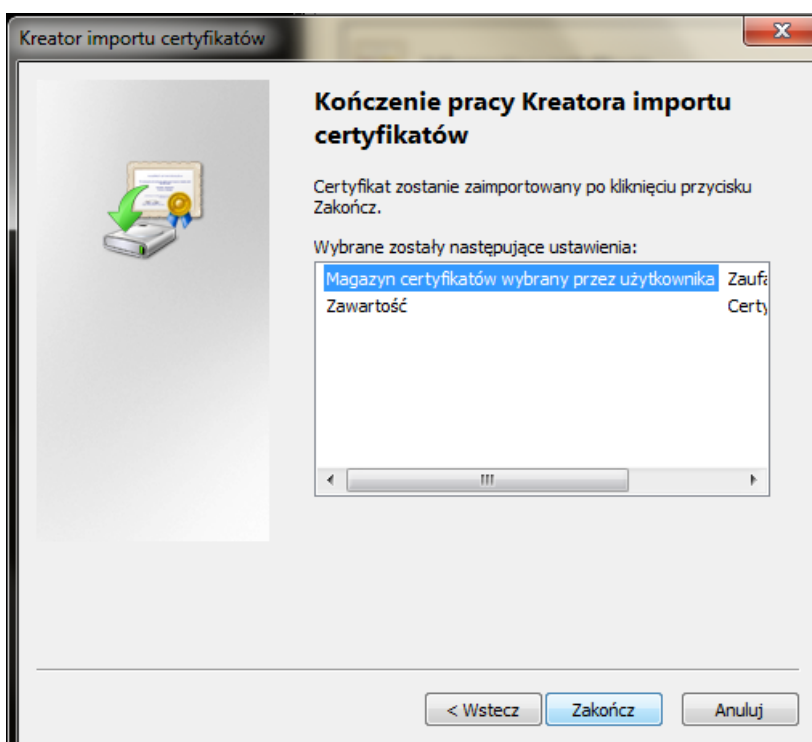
Kreator importu certyfikatów

Kończenie pracy Kreatora importu certyfikatów

Certyfikat zostanie zaimportowany po kliknięciu przycisku Zakończ.

Wybrane zostały następujące ustawienia:

| | |
|---|---|
| Magazyn certyfikatów wybrany przez użytkownika | Zaufa |
| Zawartość | Certy |

< Wstecz
Zakończ
Anuluj